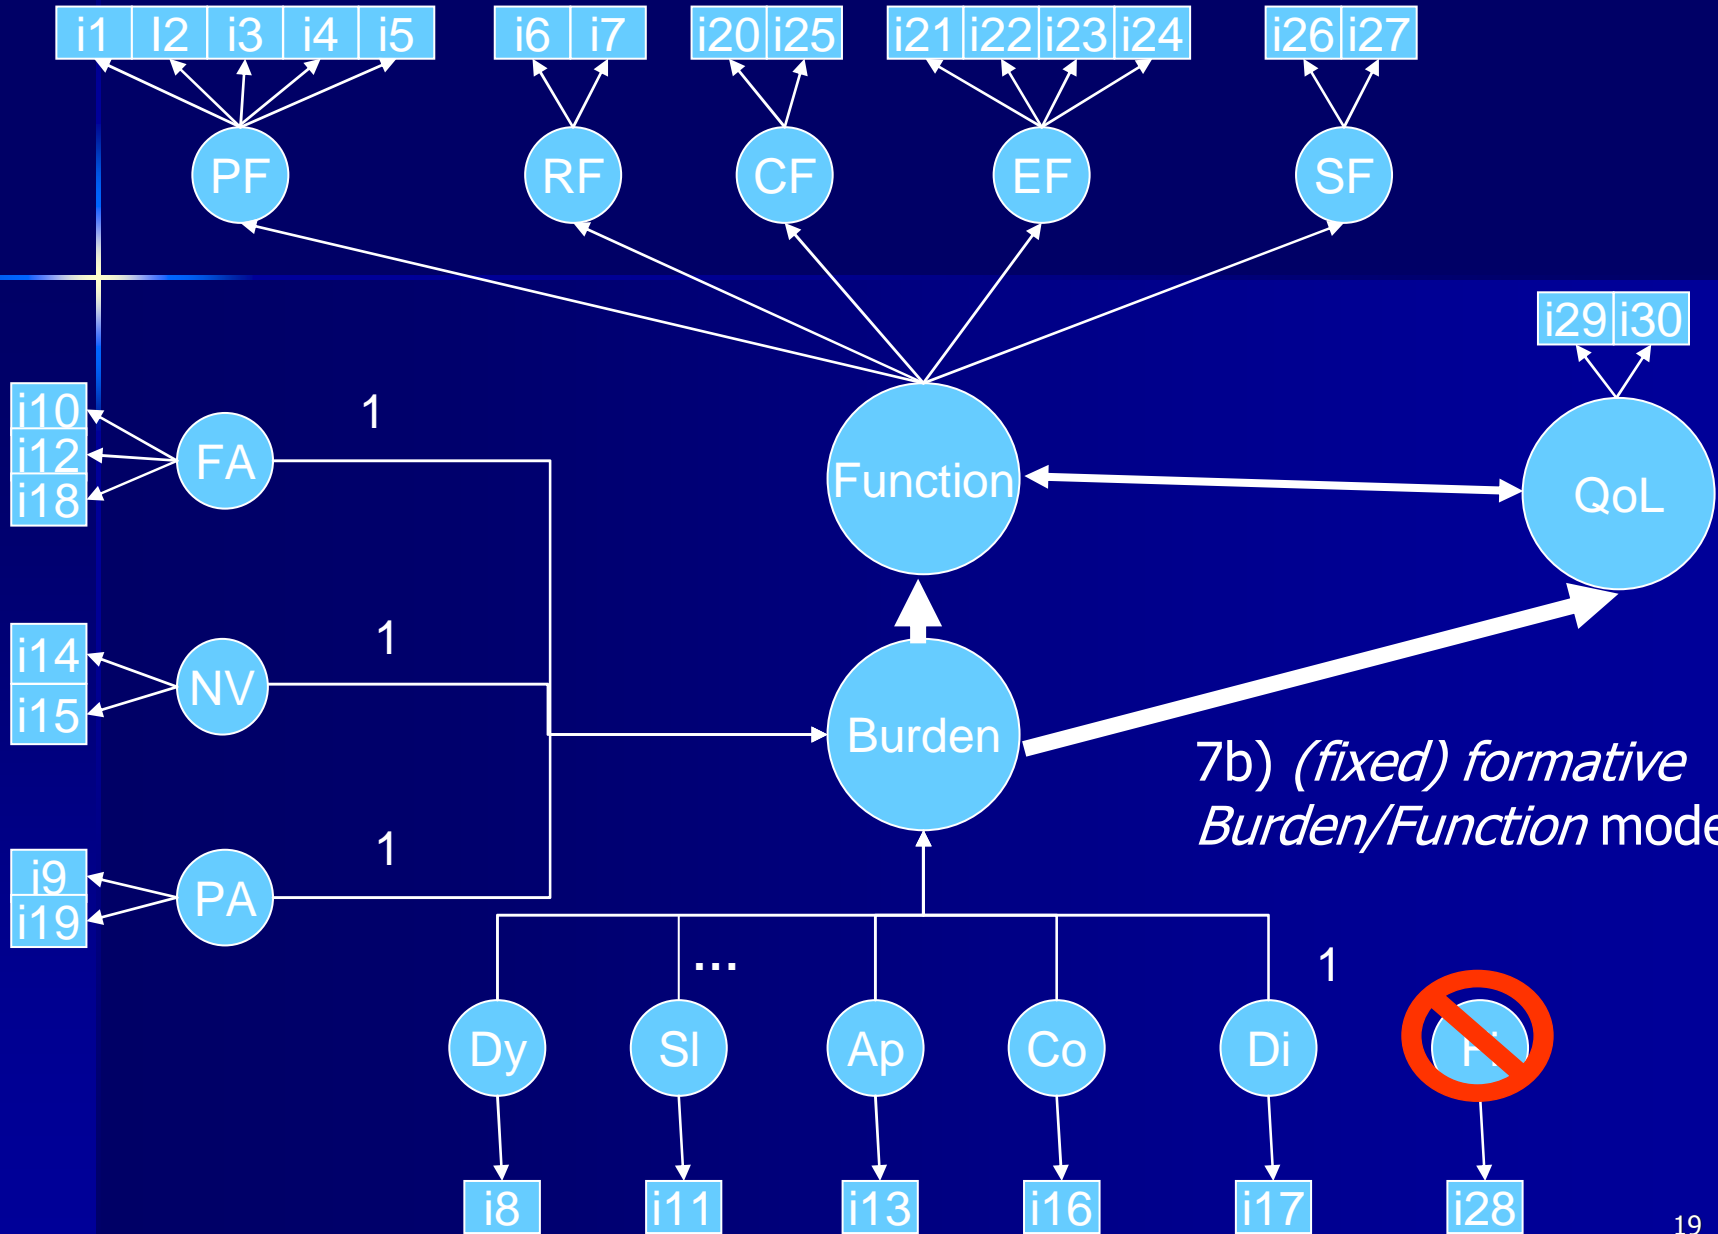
i1 I2 i3 i4 i5
i6 i7
i20 i25
i21 i22 i23 i24
i26 i27

PF RF CF EF SF

i29 i30

i10
i12
i18
FA
1

Function
QoL

i14
i15
NV
1

Burden

7b) *(fixed) formative Burden/Function* mode

i9
i19
PA
1

...
1

Dy Sl Ap Co Di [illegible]

i8 i11 i13 i16 i17 i28

19